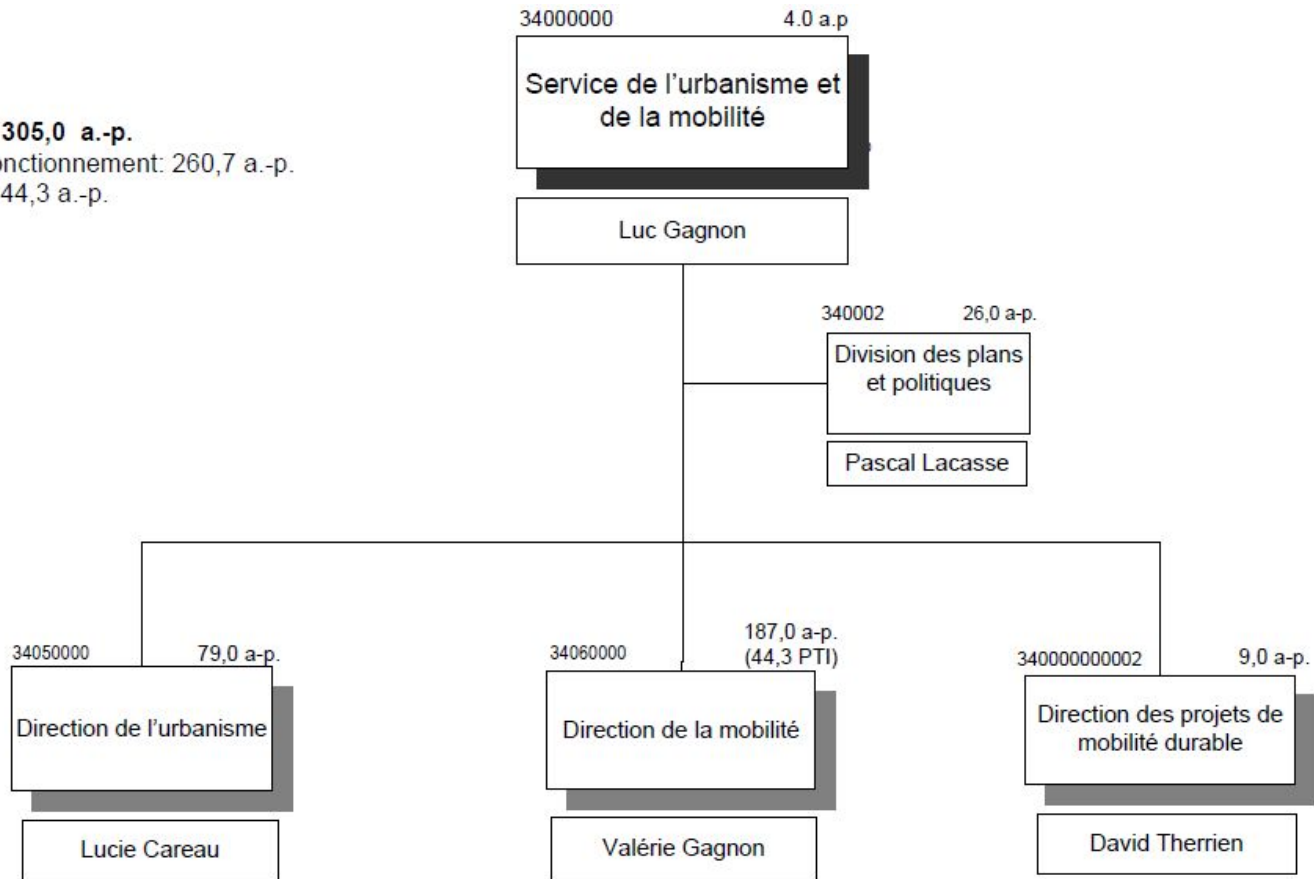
305,0 a.-p.
onctionnement: 260,7 a.-p.
44,3 a.-p.

34000000 4.0 a.p
Service de l'urbanisme et de la mobilité

Luc Gagnon

340002 26,0 a-p.
Division des plans et politiques

Pascal Lacasse

34050000 79,0 a-p.
Direction de l'urbanisme

Lucie Careau

34060000 187,0 a-p. (44,3 PTI)
Direction de la mobilité

Valérie Gagnon

340000000002 9,0 a-p.
Direction des projets de mobilité durable

David Therrien